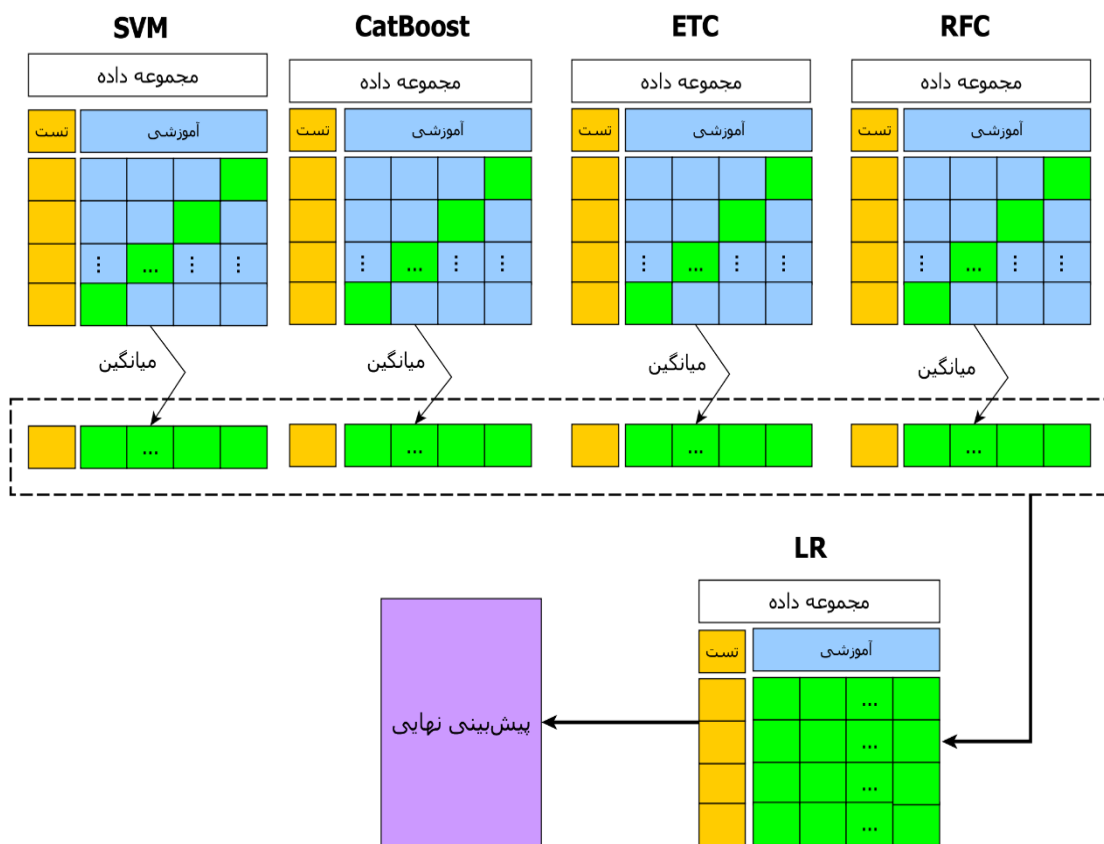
SVM
مجموعه داده
تست
آموزشی
⋮ ... ⋮ ⋮
میانگین
...

CatBoost
مجموعه داده
تست
آموزشی
⋮ ... ⋮ ⋮
میانگین
...

ETC
مجموعه داده
تست
آموزشی
⋮ ... ⋮ ⋮
میانگین
...

RFC
مجموعه داده
تست
آموزشی
⋮ ... ⋮ ⋮
میانگین
...

LR
مجموعه داده
تست
آموزشی
...
...
...
...

پیش‌بینی نهایی